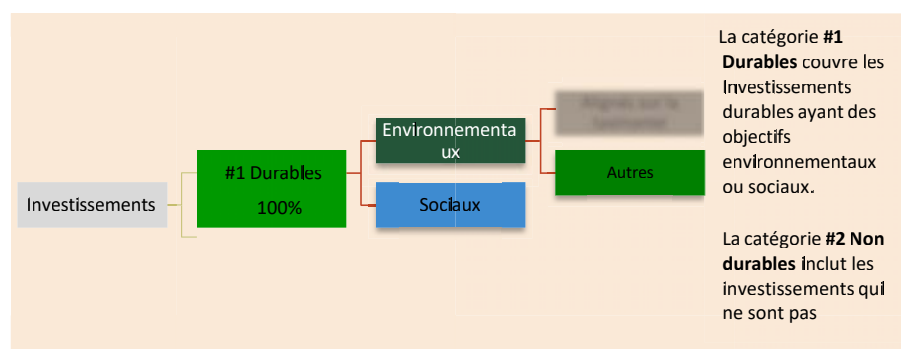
Investissements

#1 Durables

100%

Environnementaux

Sociaux

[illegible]

Autres

La catégorie **#1 Durables** couvre les Investissements durables ayant des objectifs environnementaux ou sociaux.

La catégorie **#2 Non durables** inclut les investissements qui ne sont pas